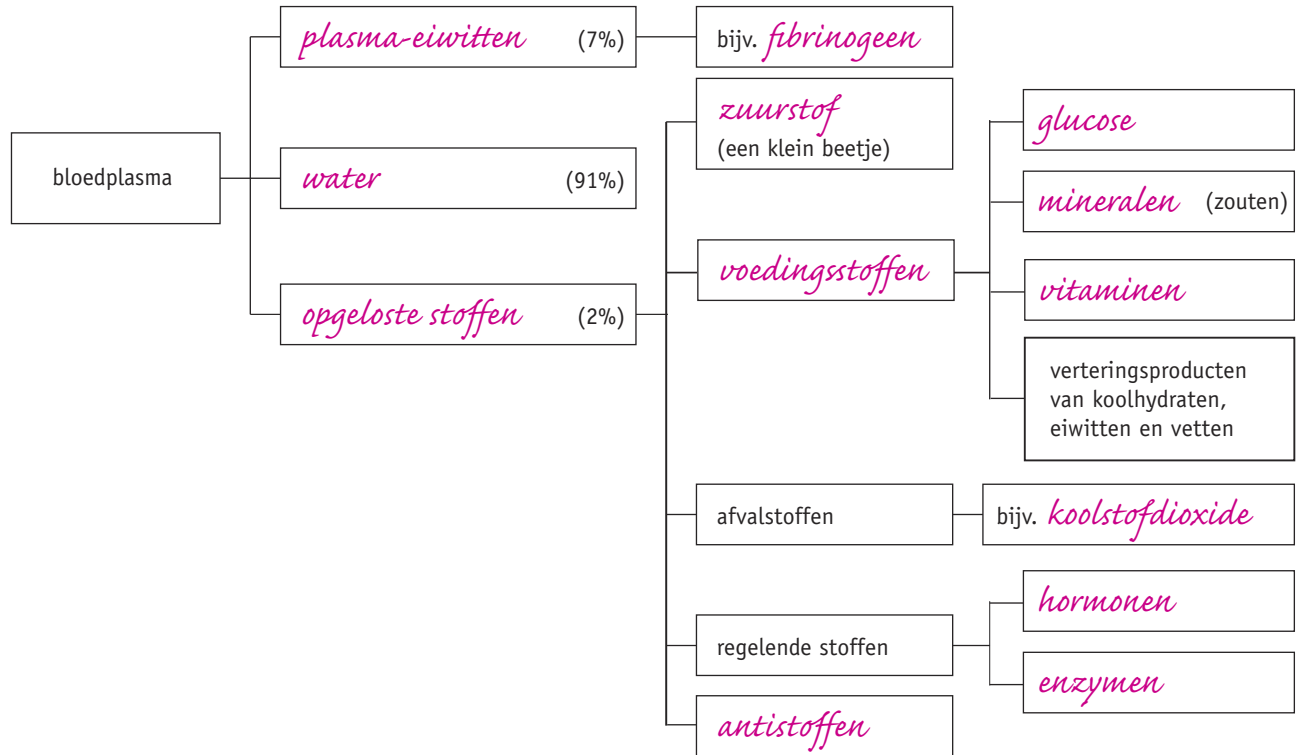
bloedplasma

plasma-eiwitten (7%)

bijv. fibrinogeen

water (91%)

opgeloste stoffen (2%)

zuurstof
(een klein beetje)

voedingsstoffen

glucose

mineralen (zouten)

vitaminen

verteringsproducten van koolhydraten, eiwitten en vetten

afvalstoffen

bijv. koolstofdioxide

regelende stoffen

hormonen

enzymen

antistoffen